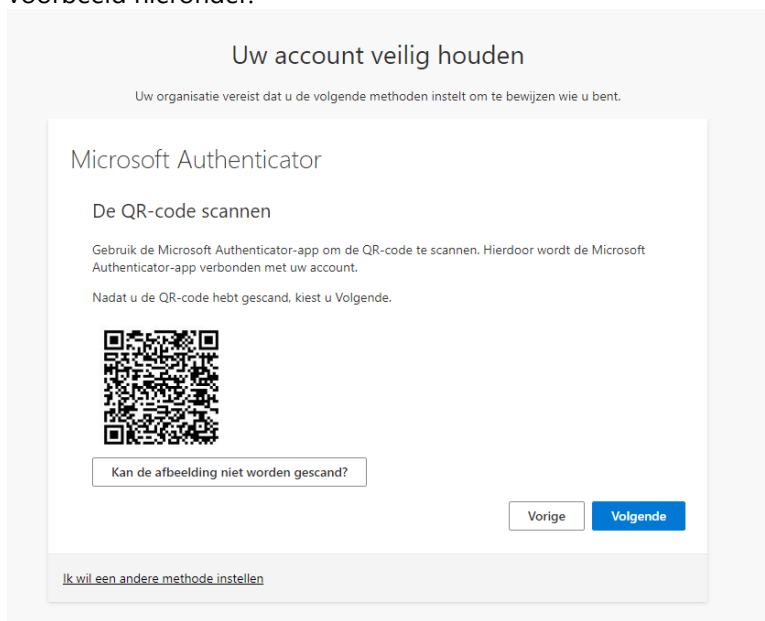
voorbeeld hieronder.

Uw account veilig houden

Uw organisatie vereist dat u de volgende methoden instelt om te bewijzen wie u bent.

Microsoft Authenticator

De QR-code scannen

Gebruik de Microsoft Authenticator-app om de QR-code te scannen. Hierdoor wordt de Microsoft Authenticator-app verbonden met uw account.

Nadat u de QR-code hebt gescand, kiest u Volgende.

Kan de afbeelding niet worden gescand?

Vorige

Volgende

Ik wil een andere methode instellen